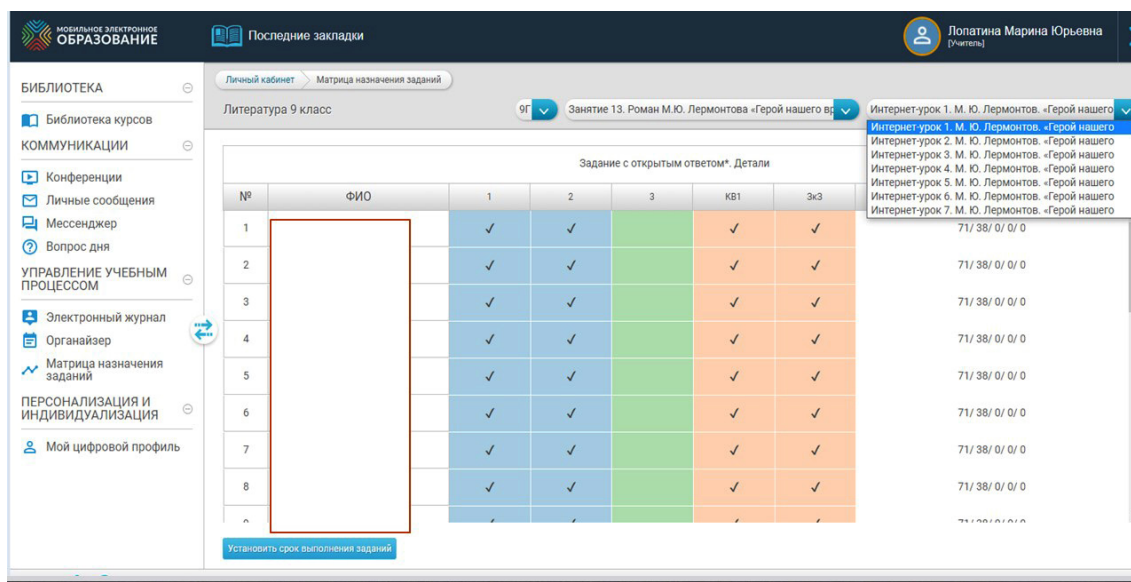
МОБИЛЬНОЕ ЭЛЕКТРОННОЕ ОБРАЗОВАНИЕ

Последние закладки

Лопатина Марина Юрьевна
[Учитель]

БИБЛИОТЕКА
Библиотека курсов
КОММУНИКАЦИИ
Конференции
Личные сообщения
Мессенджер
Вопрос дня
УПРАВЛЕНИЕ УЧЕБНЫМ ПРОЦЕССОМ
Электронный журнал
Органайзер
Матрица назначения заданий
ПЕРСОНАЛИЗАЦИЯ И ИНДИВИДУАЛИЗАЦИЯ
Мой цифровой профиль

Личный кабинет > Матрица назначения заданий

Литература 9 класс

9Г

Занятие 13. Роман М.Ю. Лермонтова «Герой нашего вр

Интернет-урок 1. М. Ю. Лермонтов. «Герой нашего

Интернет-урок 1. М. Ю. Лермонтов. «Герой нашего
Интернет-урок 2. М. Ю. Лермонтов. «Герой нашего
Интернет-урок 3. М. Ю. Лермонтов. «Герой нашего
Интернет-урок 4. М. Ю. Лермонтов. «Герой нашего
Интернет-урок 5. М. Ю. Лермонтов. «Герой нашего
Интернет-урок 6. М. Ю. Лермонтов. «Герой нашего
Интернет-урок 7. М. Ю. Лермонтов. «Герой нашего

Задание с открытым ответом*. Детали

| № | ФИО | 1 | 2 | 3 | КВ1 | 3к3 | |
|---|---|---|---|---|---|---|---|
| 1 | | ✓ | ✓ | | ✓ | ✓ | 71/ 38/ 0/ 0/ 0 |
| 2 | | ✓ | ✓ | | ✓ | ✓ | 71/ 38/ 0/ 0/ 0 |
| 3 | | ✓ | ✓ | | ✓ | ✓ | 71/ 38/ 0/ 0/ 0 |
| 4 | | ✓ | ✓ | | ✓ | ✓ | 71/ 38/ 0/ 0/ 0 |
| 5 | | ✓ | ✓ | | ✓ | ✓ | 71/ 38/ 0/ 0/ 0 |
| 6 | | ✓ | ✓ | | ✓ | ✓ | 71/ 38/ 0/ 0/ 0 |
| 7 | | ✓ | ✓ | | ✓ | ✓ | 71/ 38/ 0/ 0/ 0 |
| 8 | | ✓ | ✓ | | ✓ | ✓ | 71/ 38/ 0/ 0/ 0 |
| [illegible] | | | | | | | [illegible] |

Установить срок выполнения заданий